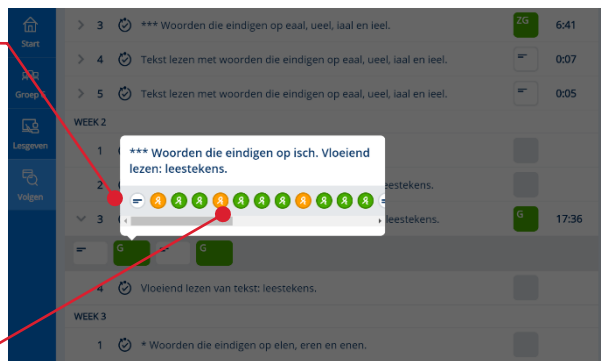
Start
Groep 6
Lesgeven
Volgen

> 3 *** Woorden die eindigen op eaal, ueel, iaal en ieel. ZG 6:41

> 4 Tekst lezen met woorden die eindigen op eaal, ueel, iaal en ieel. 0:07

> 5 Tekst lezen met woorden die eindigen op eaal, ueel, iaal en ieel. 0:05

WEEK 2

1

2 leestekens.

3 leestekens. G 17:36

*** Woorden die eindigen op isch. Vloeiend lezen: leestekens.

G G

4 Vloeiend lezen van tekst: leestekens.

WEEK 3

1 * Woorden die eindigen op elen, eren en enen.